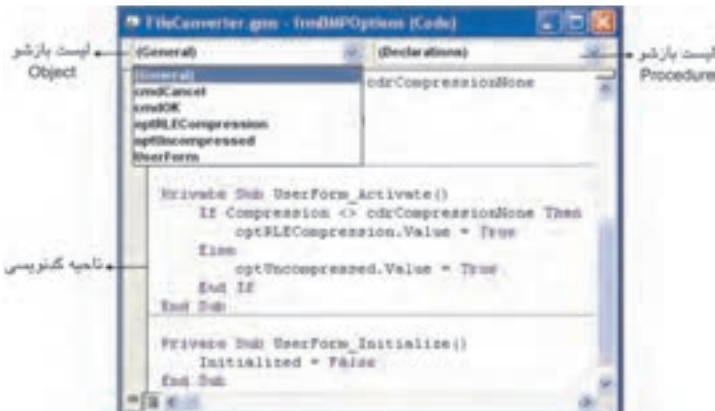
FileConverter.gms - frmBMPOptions (Code)

لیست بازشو Object

(General)

(Declarations)

لیست بازشو Procedure

(General)
cmdCancel
cmdOK
optRLECompression
optUncompressed
UserForm

cdrCompressionNone

ناحیه کدنویسی

Private Sub UserForm_Activate()
    If Compression <> cdrCompressionNone Then
        optRLECompression.Value = True
    Else
        optUncompressed.Value = True
    End If
End Sub

Private Sub UserForm_Initialize()
    Initialized = False
End Sub